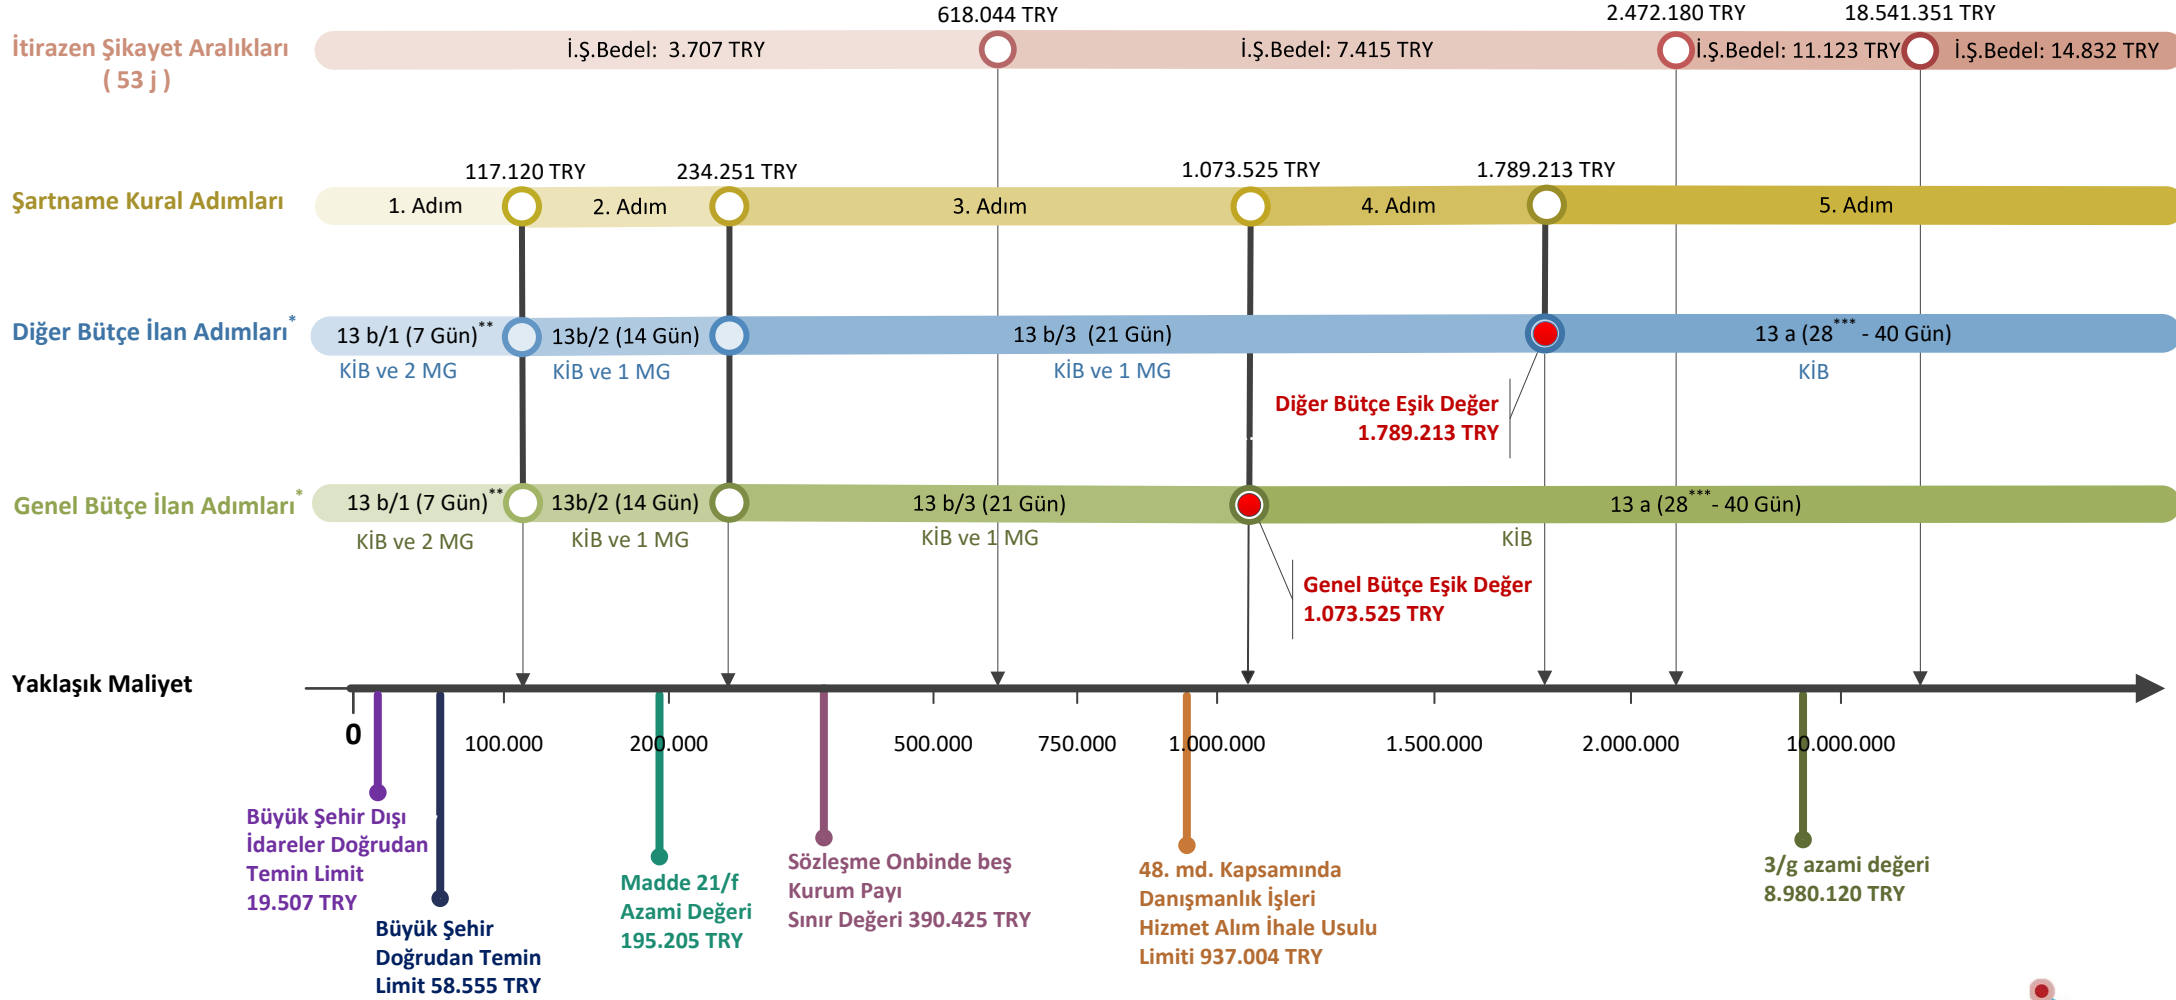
İtirazen Şikayet Aralıkları
( 53 j )

618.044 TRY
2.472.180 TRY
18.541.351 TRY

İ.Ş.Bedel: 3.707 TRY
İ.Ş.Bedel: 7.415 TRY
İ.Ş.Bedel: 11.123 TRY
İ.Ş.Bedel: 14.832 TRY

Şartname Kural Adımları

117.120 TRY
234.251 TRY
1.073.525 TRY
1.789.213 TRY

1. Adım
2. Adım
3. Adım
4. Adım
5. Adım

Diğer Bütçe İlan Adımları*

13 b/1 (7 Gün)**
KİB ve 2 MG
13b/2 (14 Gün)
KİB ve 1 MG
13 b/3 (21 Gün)
KİB ve 1 MG
13 a (28*** - 40 Gün)
KİB

Diğer Bütçe Eşik Değer
1.789.213 TRY

Genel Bütçe İlan Adımları*

13 b/1 (7 Gün)**
KİB ve 2 MG
13b/2 (14 Gün)
KİB ve 1 MG
13 b/3 (21 Gün)
KİB ve 1 MG
13 a (28*** - 40 Gün)
KİB

Genel Bütçe Eşik Değer
1.073.525 TRY

Yaklaşık Maliyet

0
100.000
200.000
500.000
750.000
1.000.000
1.500.000
2.000.000
10.000.000

Büyük Şehir Dışı İdareler Doğrudan Temin Limit 19.507 TRY

Büyük Şehir Doğrudan Temin Limit 58.555 TRY

Madde 21/f Azami Değeri 195.205 TRY

Sözleşme Onbinde beş Kurum Payı Sınır Değeri 390.425 TRY

48. md. Kapsamında Danışmanlık İşleri Hizmet Alım İhale Usulu Limiti 937.004 TRY

3/g azami değeri 8.980.120 TRY